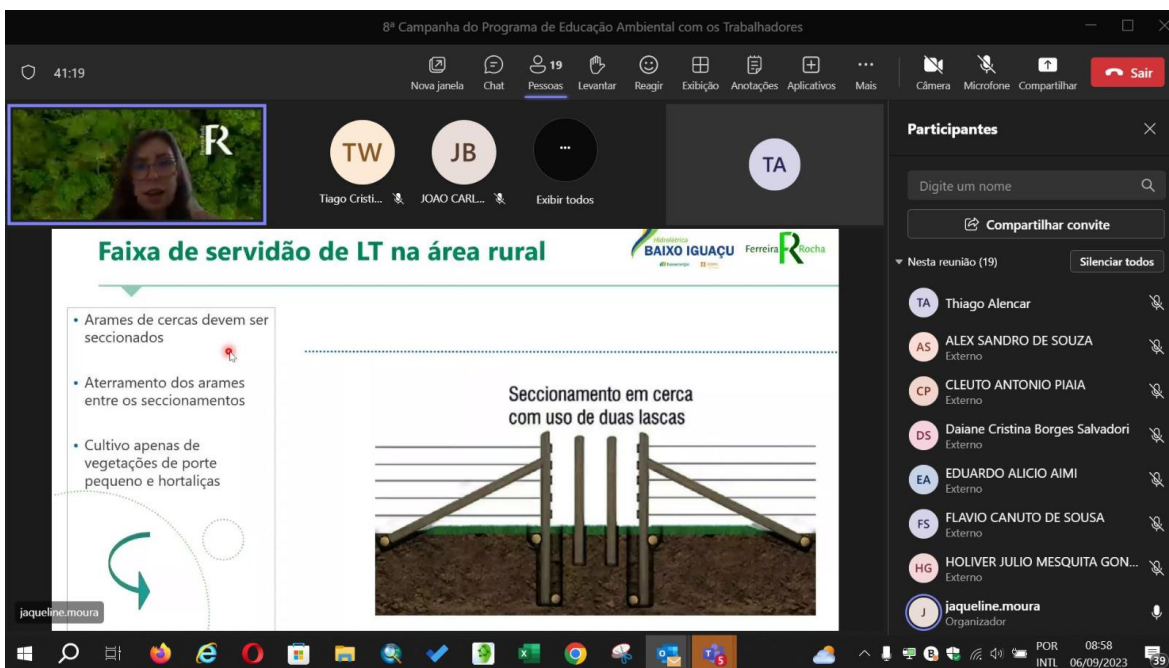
8ª Campanha do Programa de Educação Ambiental com os Trabalhadores

41:19

Nova janela Chat 19 Pessoas Levantar Reagir Exibição Anotações Aplicativos Mais Câmera Microfone Compartilhar Sair

R

TW Tiago Cristi...
JB JOAO CARL...
... Exibir todos
TA

Participantes

Digite um nome

Compartilhar convite

Nesta reunião (19) Silenciar todos

TA Thiago Alencar
AS ALEX SANDRO DE SOUZA Externo
CP CLEUTO ANTONIO PIAIA Externo
DS Daiane Cristina Borges Salvadori Externo
EA EDUARDO ALICIO AIMI Externo
FS FLAVIO CANUTO DE SOUSA Externo
HG HOLIVER JULIO MESQUITA GON... Externo
J jaqueline.moura Organizador

Faixa de servidão de LT na área rural

Hidrelétrica BAIXO IGUAÇU

Ferreira Rocha

• Arames de cercas devem ser seccionados

• Aterramento dos arames entre os seccionamentos

• Cultivo apenas de vegetações de porte pequeno e hortaliças

Seccionamento em cerca com uso de duas lascas

jaqueline.moura

POR INTL 08:58 06/09/2023 39